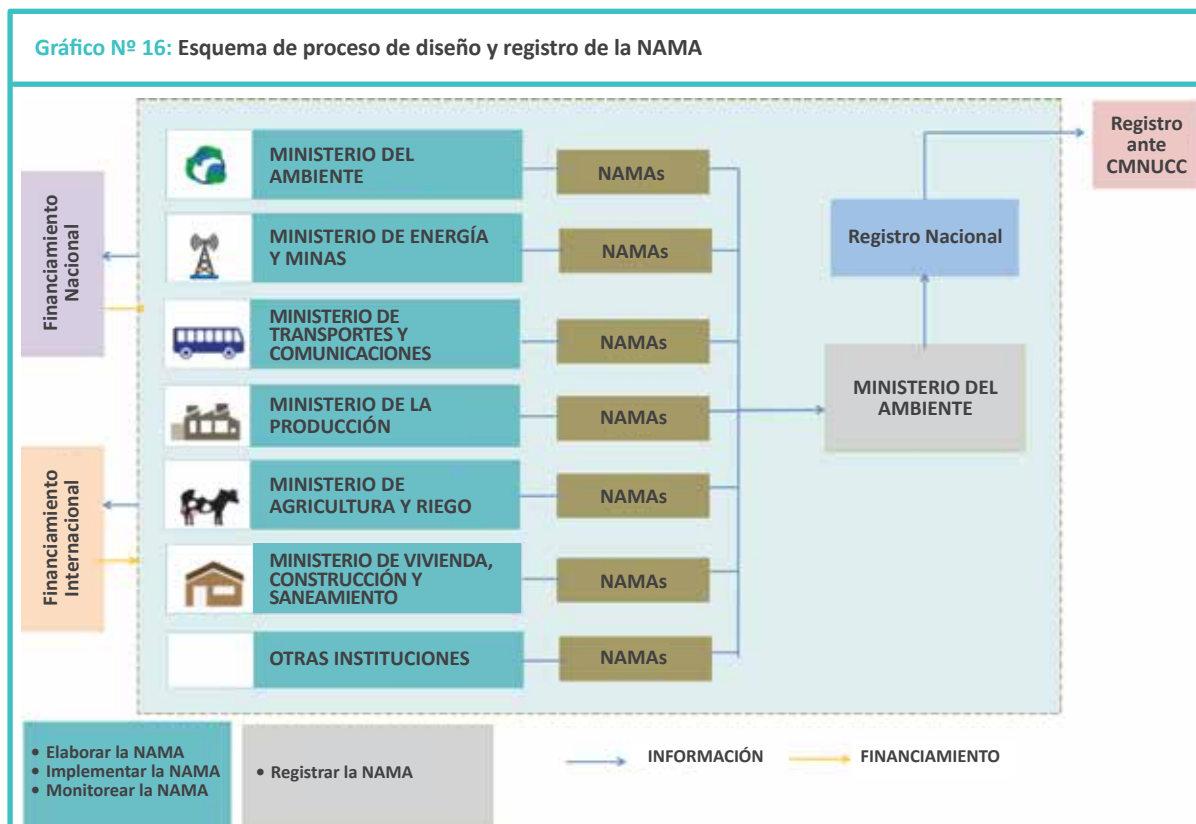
Gráfico Nº 16: Esquema de proceso de diseño y registro de la NAMA

Financiamiento Nacional

Financiamiento Internacional

MINISTERIO DEL AMBIENTE
NAMAs

MINISTERIO DE ENERGÍA Y MINAS
NAMAs

MINISTERIO DE TRANSPORTES Y COMUNICACIONES
NAMAs

MINISTERIO DE LA PRODUCCIÓN
NAMAs

MINISTERIO DE AGRICULTURA Y RIEGO
NAMAs

MINISTERIO DE VIVIENDA, CONSTRUCCIÓN Y SANEAMIENTO
NAMAs

OTRAS INSTITUCIONES
NAMAs

MINISTERIO DEL AMBIENTE

Registro Nacional

Registro ante CMNUCC

• Elaborar la NAMA
• Implementar la NAMA
• Monitorear la NAMA

• Registrar la NAMA

INFORMACIÓN
FINANCIAMIENTO